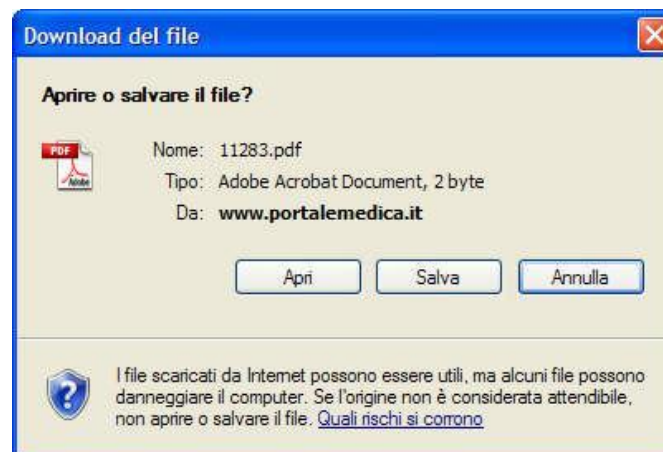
Download del file

Aprire o salvare il file?

PDF
Adobe

Nome: 11283.pdf
Tipo: Adobe Acrobat Document, 2 byte
Da: www.portalemedica.it

Apri
Salva
Annulla

I file scaricati da Internet possono essere utili, ma alcuni file possono danneggiare il computer. Se l'origine non è considerata attendibile, non aprire o salvare il file. Quali rischi si corrono